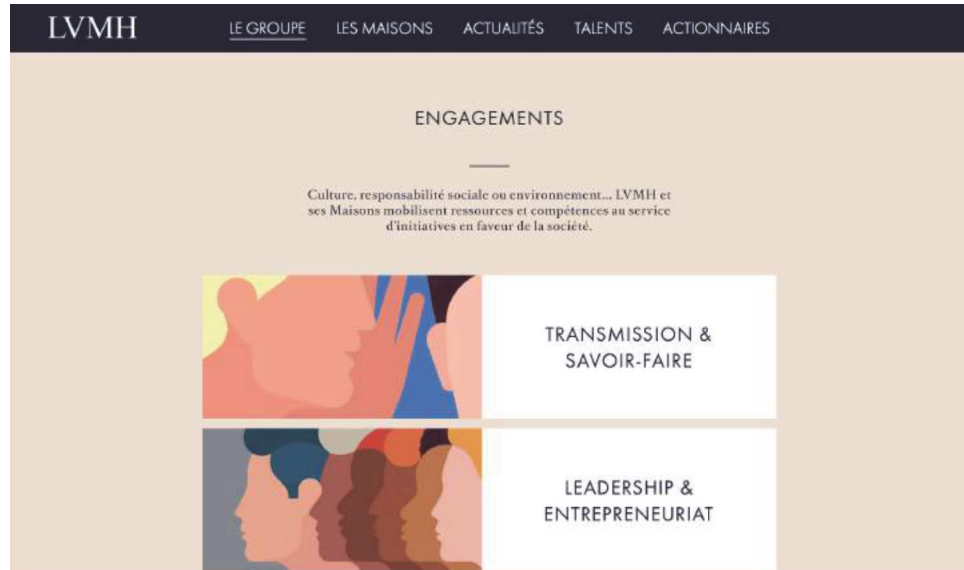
LVMH LE GROUPE LES MAISONS ACTUALITÉS TALENTS ACTIONNAIRES

ENGAGEMENTS

Culture, responsabilité sociale ou environnement... LVMH et ses Maisons mobilisent ressources et compétences au service d'initiatives en faveur de la société.

TRANSMISSION & SAVOIR-FAIRE

LEADERSHIP & ENTREPRENEURIAT